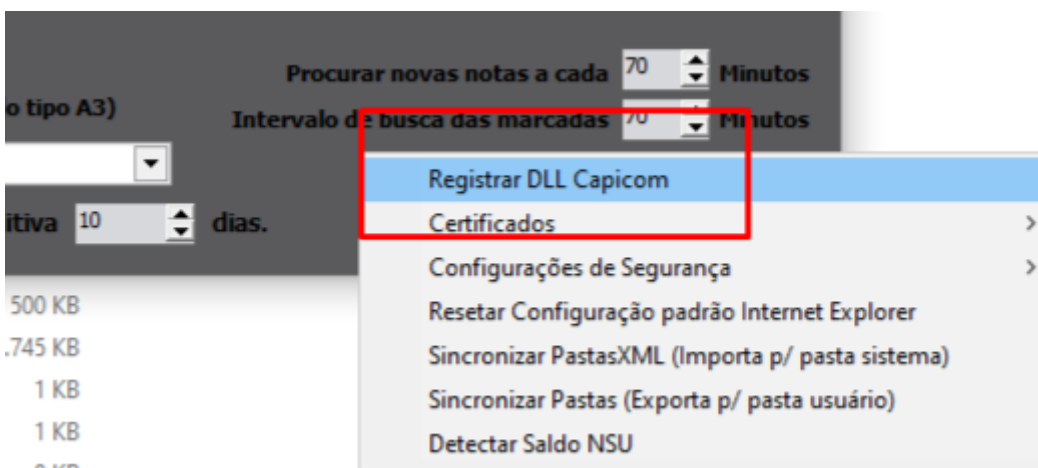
Procurar novas notas a cada 70 Minutos
o tipo A3)
Intervalo de busca das marcadas 70 Minutos
itiva 10 dias.
500 KB
.745 KB
1 KB
1 KB
Registrar DLL Capicom
Certificados
Configurações de Segurança
Resetar Configuração padrão Internet Explorer
Sincronizar PastasXML (Importa p/ pasta sistema)
Sincronizar Pastas (Exporta p/ pasta usuário)
Detectar Saldo NSU